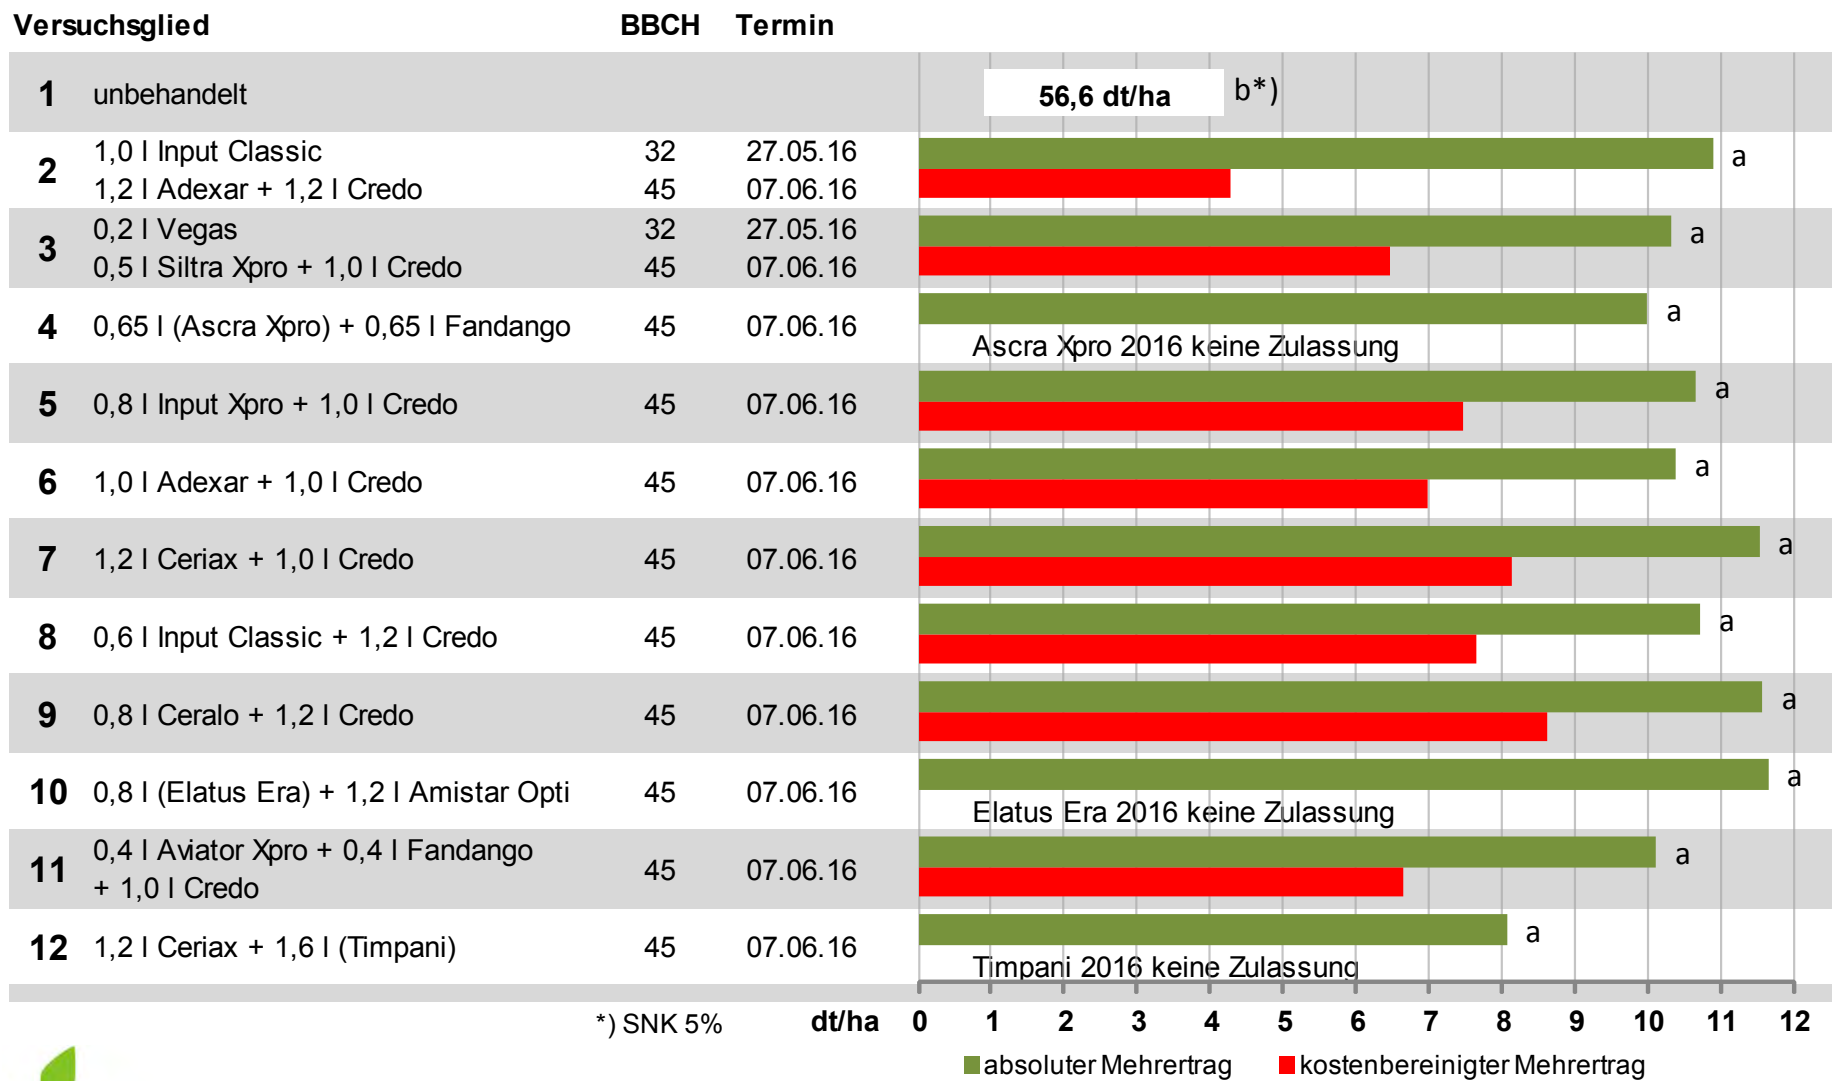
| Versuchsglied | | BBCH | Termin |
|---|---|---|---|
| 1 | unbehandelt | | |
| 2 | 1,0 l Input Classic<br>1,2 l Adexar + 1,2 l Credo | 32<br>45 | 27.05.16<br>07.06.16 |
| 3 | 0,2 l Vegas<br>0,5 l Siltra Xpro + 1,0 l Credo | 32<br>45 | 27.05.16<br>07.06.16 |
| 4 | 0,65 l (Ascra Xpro) + 0,65 l Fandango | 45 | 07.06.16 |
| 5 | 0,8 l Input Xpro + 1,0 l Credo | 45 | 07.06.16 |
| 6 | 1,0 l Adexar + 1,0 l Credo | 45 | 07.06.16 |
| 7 | 1,2 l Ceriax + 1,0 l Credo | 45 | 07.06.16 |
| 8 | 0,6 l Input Classic + 1,2 l Credo | 45 | 07.06.16 |
| 9 | 0,8 l Ceralo + 1,2 l Credo | 45 | 07.06.16 |
| 10 | 0,8 l (Elatus Era) + 1,2 l Amistar Opti | 45 | 07.06.16 |
| 11 | 0,4 l Aviator Xpro + 0,4 l Fandango + 1,0 l Credo | 45 | 07.06.16 |
| 12 | 1,2 l Ceriax + 1,6 l (Timpani) | 45 | 07.06.16 |

56,6 dt/ha b*)
a
a
a
Ascra Xpro 2016 keine Zulassung
a
a
a
a
a
a
Elatus Era 2016 keine Zulassung
a
a
Timpani 2016 keine Zulassung

*) SNK 5%
dt/ha 0 1 2 3 4 5 6 7 8 9 10 11 12
absoluter Mehrertrag kostenbereinigter Mehrertrag